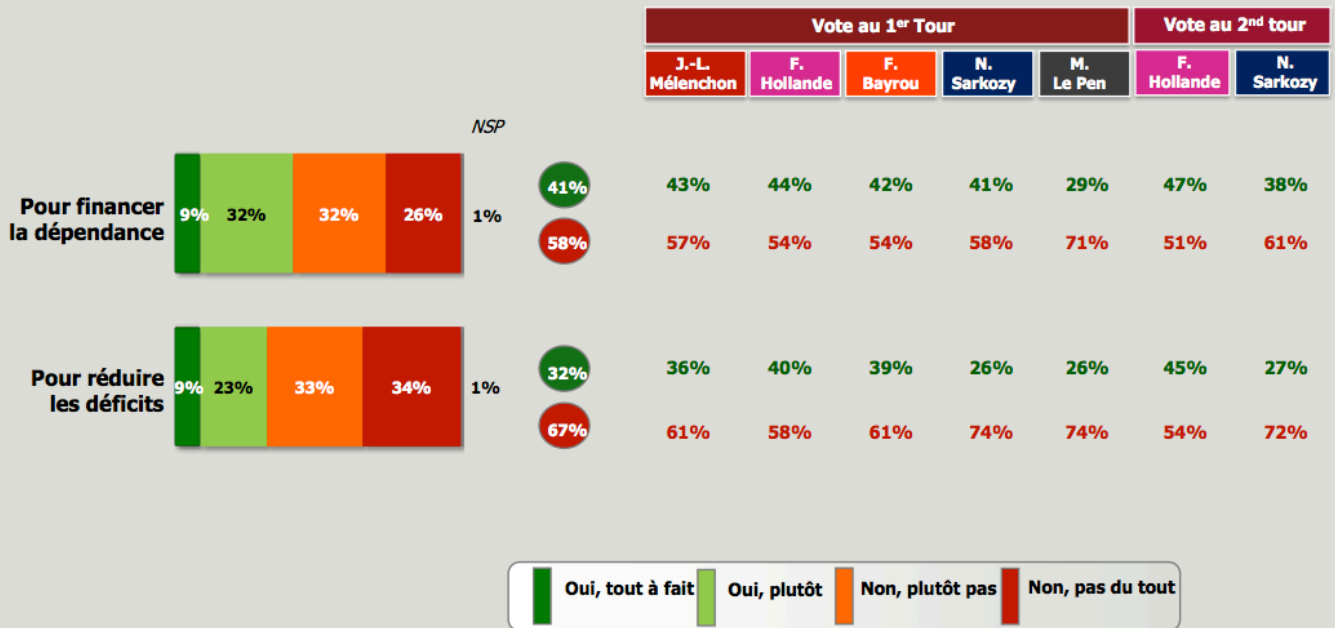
| | | Vote au 1$^{er}$ Tour | | | | | Vote au 2$^{nd}$ tour | |
|---|---|---|---|---|---|---|---|---|
| | | J.-L. Mélenchon | F. Hollande | F. Bayrou | N. Sarkozy | M. Le Pen | F. Hollande | N. Sarkozy |
| Pour financer la dépendance (9% 32% 32% 26%, NSP 1%) | 41% | 43% | 44% | 42% | 41% | 29% | 47% | 38% |
| | 58% | 57% | 54% | 54% | 58% | 71% | 51% | 61% |
| Pour réduire les déficits (9% 23% 33% 34%, NSP 1%) | 32% | 36% | 40% | 39% | 26% | 26% | 45% | 27% |
| | 67% | 61% | 58% | 61% | 74% | 74% | 54% | 72% |

Oui, tout à fait
Oui, plutôt
Non, plutôt pas
Non, pas du tout